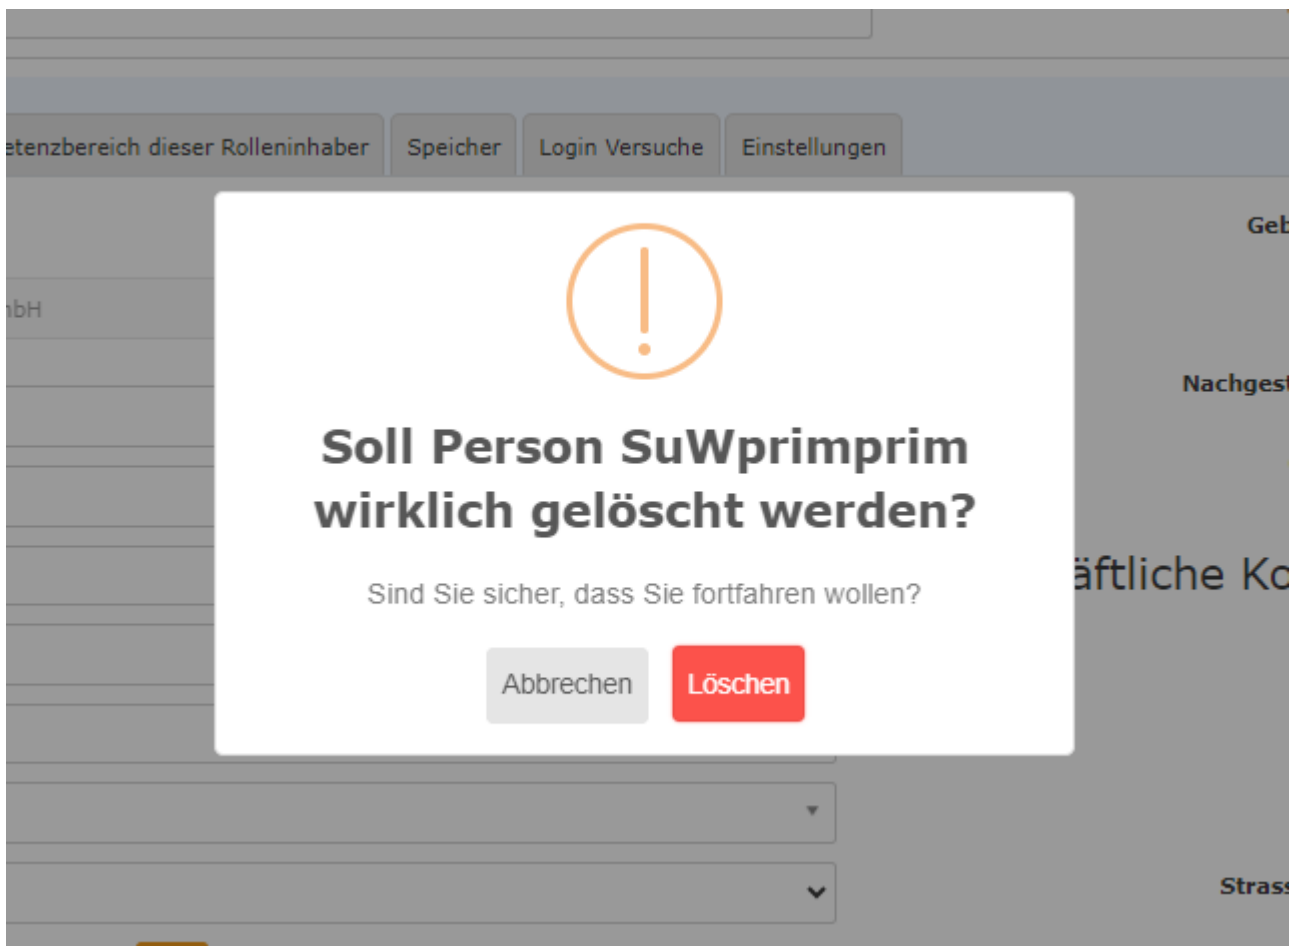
etenzbereich dieser Rolleninhaber | Speicher | Login Versuche | Einstellungen

Geb

nbH

Nachgest

äftliche Ko

Strass

Soll Person SuWprimprim wirklich gelöscht werden?

Sind Sie sicher, dass Sie fortfahren wollen?

Abbrechen Löschen